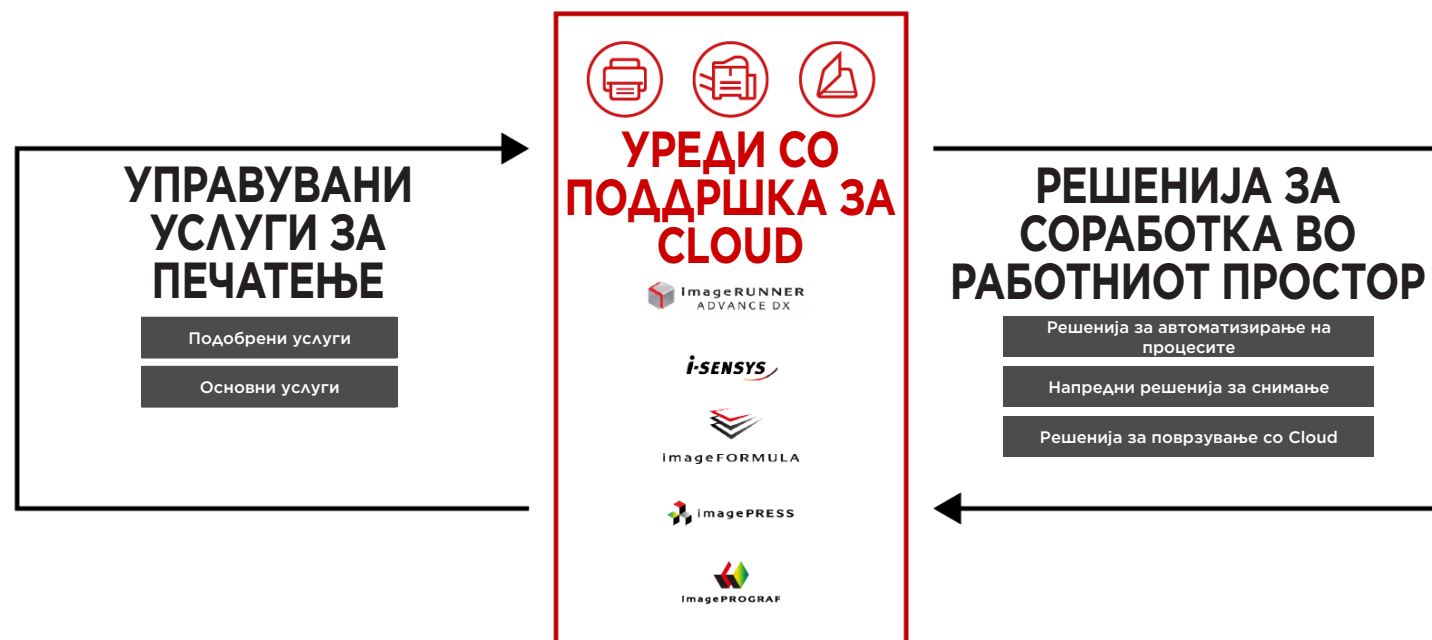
УПРАВУВАНИ УСЛУГИ ЗА ПЕЧАТЕЊЕ

Подобрени услуги

Основни услуги

УРЕДИ СО ПОДДРШКА ЗА CLOUD

imageRUNNER ADVANCE DX

i-SENSYS

imageFORMULA

imagePRESS

imagePROGRAF

РЕШЕНИЈА ЗА СОРАБОТКА ВО РАБОТНИОТ ПРОСТОР

Решенија за автоматизирање на процесите

Напредни решенија за снимање

Решенија за поврзување со Cloud